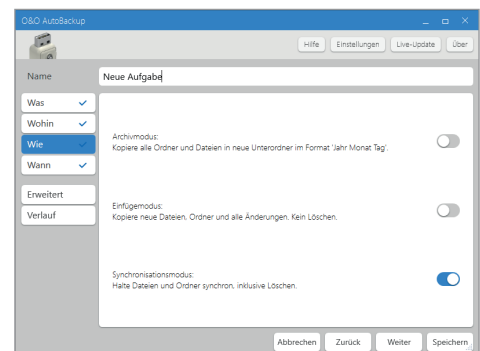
O&O AutoBackup

Hilfe Einstellungen Live-Update Über

Name
Neue Aufgabe

Was
Wohin
Wie
Wann

Erweitert
Verlauf

Archivmodus:
Kopiere alle Ordner und Dateien in neue Unterordner im Format 'Jahr Monat Tag'.

Einfügemodus:
Kopiere neue Dateien, Ordner und alle Änderungen. Kein Löschen.

Synchronisationsmodus:
Halte Dateien und Ordner synchron, inklusive Löschen.

Abbrechen Zurück Weiter Speichern